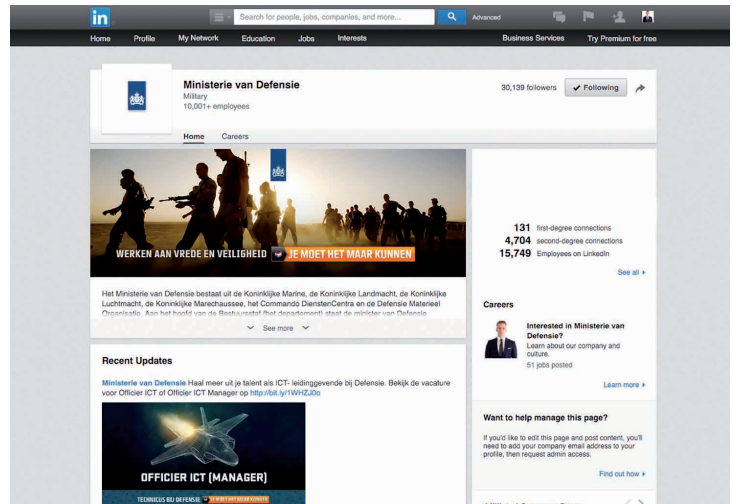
in

Search for people, jobs, companies, and more...

Advanced

Home Profile My Network Education Jobs Interests Business Services Try Premium for free

Ministerie van Defensie
Military
10,001+ employees

30,139 followers

Following

Home Careers

WERKEN AAN VREDE EN VEILIGHEID JE MOET HET MAAR KUNNEN

Het Ministerie van Defensie bestaat uit de Koninklijke Marine, de Koninklijke Landmacht, de Koninklijke Luchtmacht, de Koninklijke Marechaussee, het Commando DienstenCentra en de Defensie Materieel Organisatie. Aan het hoofd van de Bestuursstaf (het departement) staat de minister van Defensie.

See more

131 first-degree connections
4,704 second-degree connections
15,749 Employees on LinkedIn

See all

Careers

Interested in Ministerie van Defensie?
Learn about our company and culture.
51 jobs posted

Learn more

Recent Updates

Ministerie van Defensie Haal meer uit je talent als ICT- leidinggevende bij Defensie. Bekijk de vacature voor Officier ICT of Officier ICT Manager op http://bit.ly/1WHZJ0o

OFFICIER ICT (MANAGER)

TECHNICUS BIJ DEFENSIE JE MOET HET MAAR KUNNEN

Want to help manage this page?

If you'd like to edit this page and post content, you'll need to add your company email address to your profile, then request admin access.

Find out how